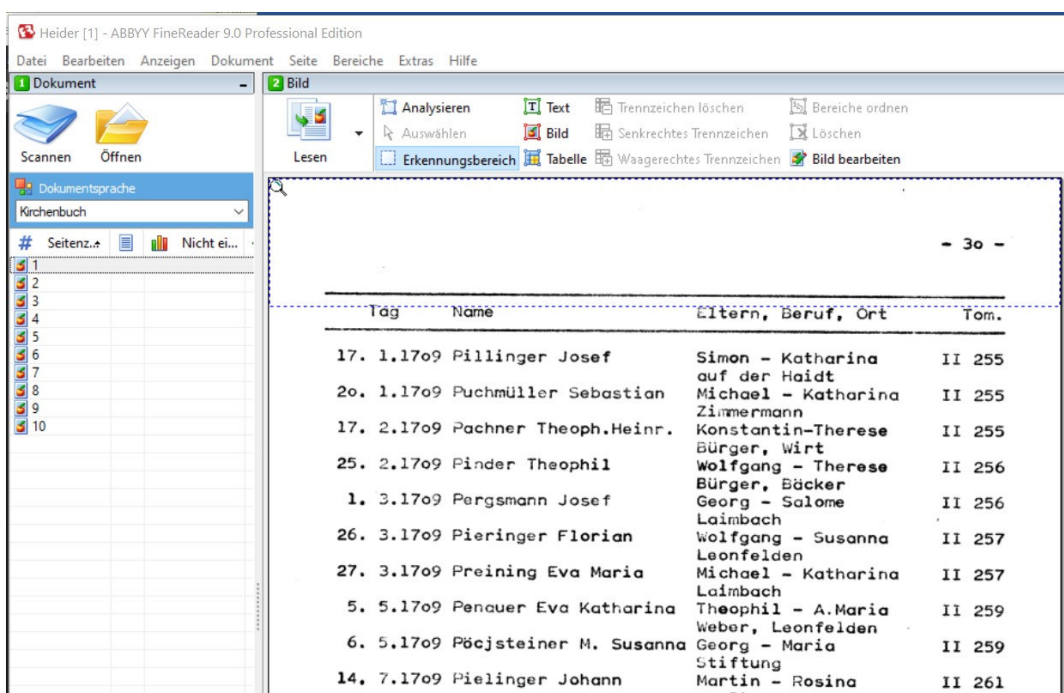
Heider [1] - ABBYY FineReader 9.0 Professional Edition

Datei Bearbeiten Anzeigen Dokument Seite Bereiche Extras Hilfe

1 Dokument

Scannen Öffnen

Dokumentsprache

Kirchenbuch

# Seitenz. Nicht ei...

1
2
3
4
5
6
7
8
9
10

2 Bild

Lesen

Analysieren
Auswählen
Erkennungsbereich
Text
Bild
Tabelle
Trennzeichen löschen
Senkrechtes Trennzeichen
Waagerechtes Trennzeichen
Bereiche ordnen
Löschen
Bild bearbeiten

- 3o -

| Tag | Name | Eltern, Beruf, Ort | Tom. |
|---|---|---|---|
| 17. 1.17o9 | Pillinger Josef | Simon - Katharina auf der Haidt | II 255 |
| 2o. 1.17o9 | Puchmüller Sebastian | Michael - Katharina Zimmermann | II 255 |
| 17. 2.17o9 | Pachner Theoph.Heinr. | Konstantin-Therese Bürger, Wirt | II 255 |
| 25. 2.17o9 | Pinder Theophil | Wolfgang - Therese Bürger, Bäcker | II 256 |
| 1. 3.17o9 | Pergsmann Josef | Georg - Salome Laimbach | II 256 |
| 26. 3.17o9 | Pieringer Florian | Wolfgang - Susanna Leonfelden | II 257 |
| 27. 3.17o9 | Preining Eva Maria | Michael - Katharina Laimbach | II 257 |
| 5. 5.17o9 | Penauer Eva Katharina | Theophil - A.Maria Weber, Leonfelden | II 259 |
| 6. 5.17o9 | Pöcjsteiner M. Susanna | Georg - Maria Stiftung | II 259 |
| 14. 7.17o9 | Pielinger Johann | Martin - Rosina | II 261 |